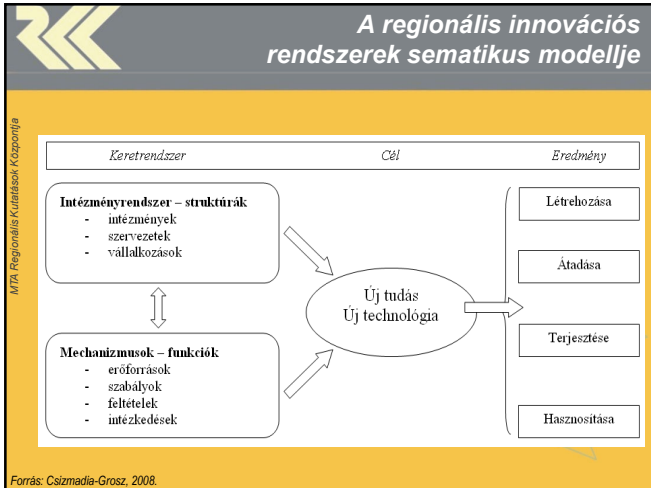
A regionális innovációs rendszerek sematikus modellje

MTA Regionális Kutatások Központja

Keretrendszer

Cél

Eredmény

Intézményrendszer – struktúrák
- intézmények
- szervezetek
- vállalkozások

Mechanizmusok – funkciók
- erőforrások
- szabályok
- feltételek
- intézkedések

Új tudás
Új technológia

Létrehozása

Átadása

Terjesztése

Hasznosítása

Forrás: Csizmadia-Grosz, 2008.